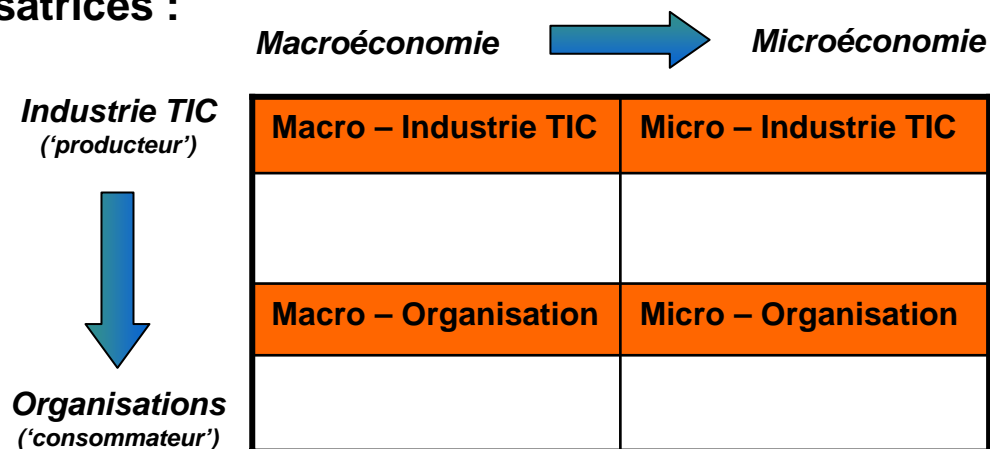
satrices :

Macroéconomie Microéconomie

Industrie TIC
('producteur')

Organisations
('consommateur')

| Macro – Industrie TIC | Micro – Industrie TIC |
|---|---|
| | |
| Macro – Organisation | Micro – Organisation |
| | |